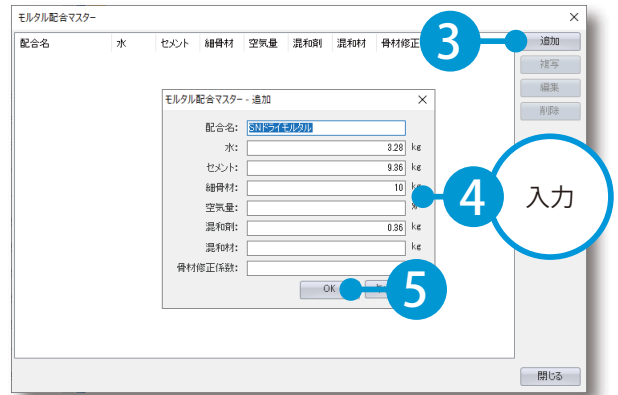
モルタル配合マスター

配合名 | 水 | セメント | 細骨材 | 空気量 | 混和剤 | 混和材 | 骨材修正

3

追加
複写
編集
削除

モルタル配合マスター - 追加

配合名: SNドライモルタル
水: 3.28 kg
セメント: 9.36 kg
細骨材: 10 kg
空気量: %
混和剤: 0.36 kg
混和材: kg
骨材修正係数:

4

入力

OK

5

閉じる